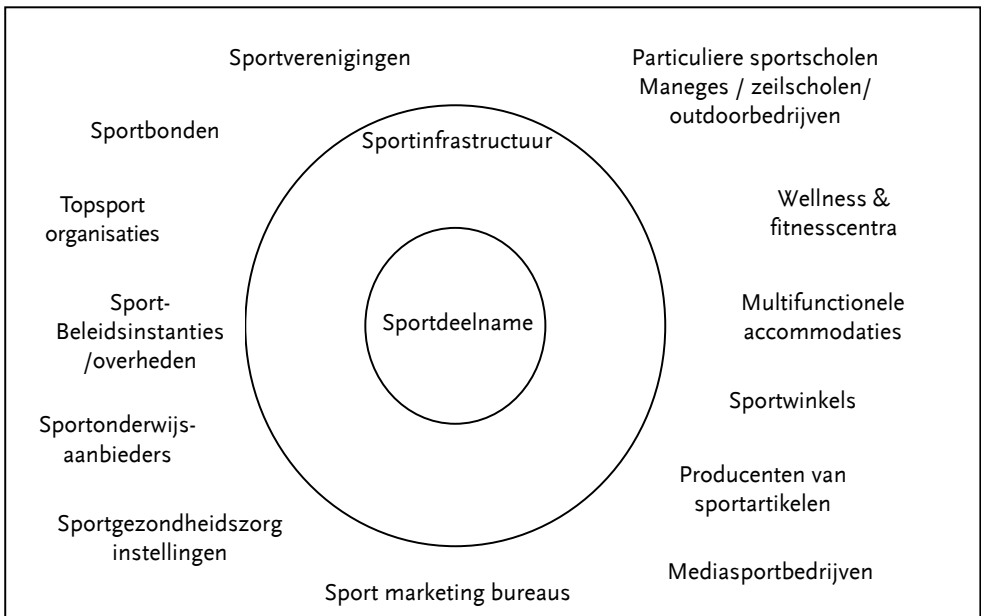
Sportverenigingen

Particuliere sportscholen
Maneges / zeilscholen/ outdoorbedrijven

Sportbonden

Sportinfrastructuur

Topsport organisaties

Wellness & fitnesscentra

Sport-Beleidsinstanties /overheden

Sportdeelname

Multifunctionele accommodaties

Sportwinkels

Sportonderwijs-aanbieders

Producenten van sportartikelen

Sportgezondheidszorg instellingen

Mediasportbedrijven

Sport marketing bureaus